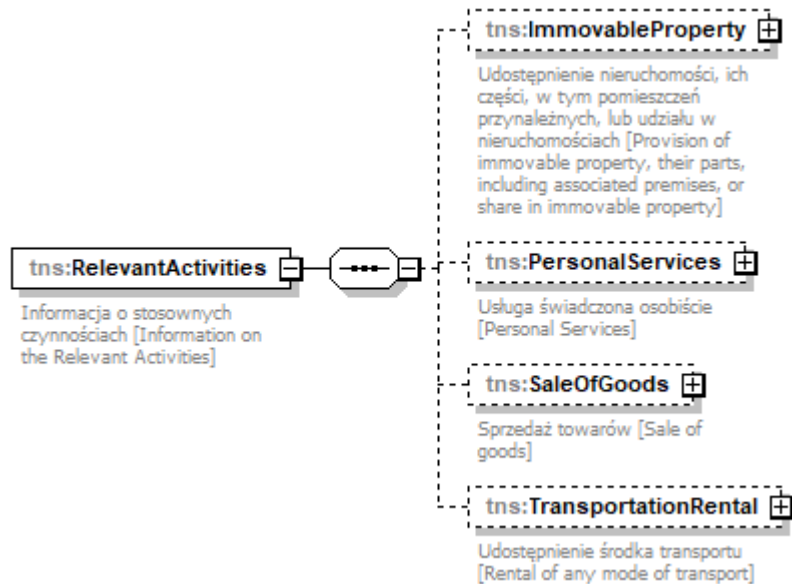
tns:RelevantActivities

Informacja o stosownych czynnościach [Information on the Relevant Activities]

tns:ImmovableProperty

Udostępnienie nieruchomości, ich części, w tym pomieszczeń przynależnych, lub udziału w nieruchomościach [Provision of immovable property, their parts, including associated premises, or share in immovable property]

tns:PersonalServices

Usługa świadczona osobiście [Personal Services]

tns:SaleOfGoods

Sprzedaż towarów [Sale of goods]

tns:TransportationRental

Udostępnienie środka transportu [Rental of any mode of transport]